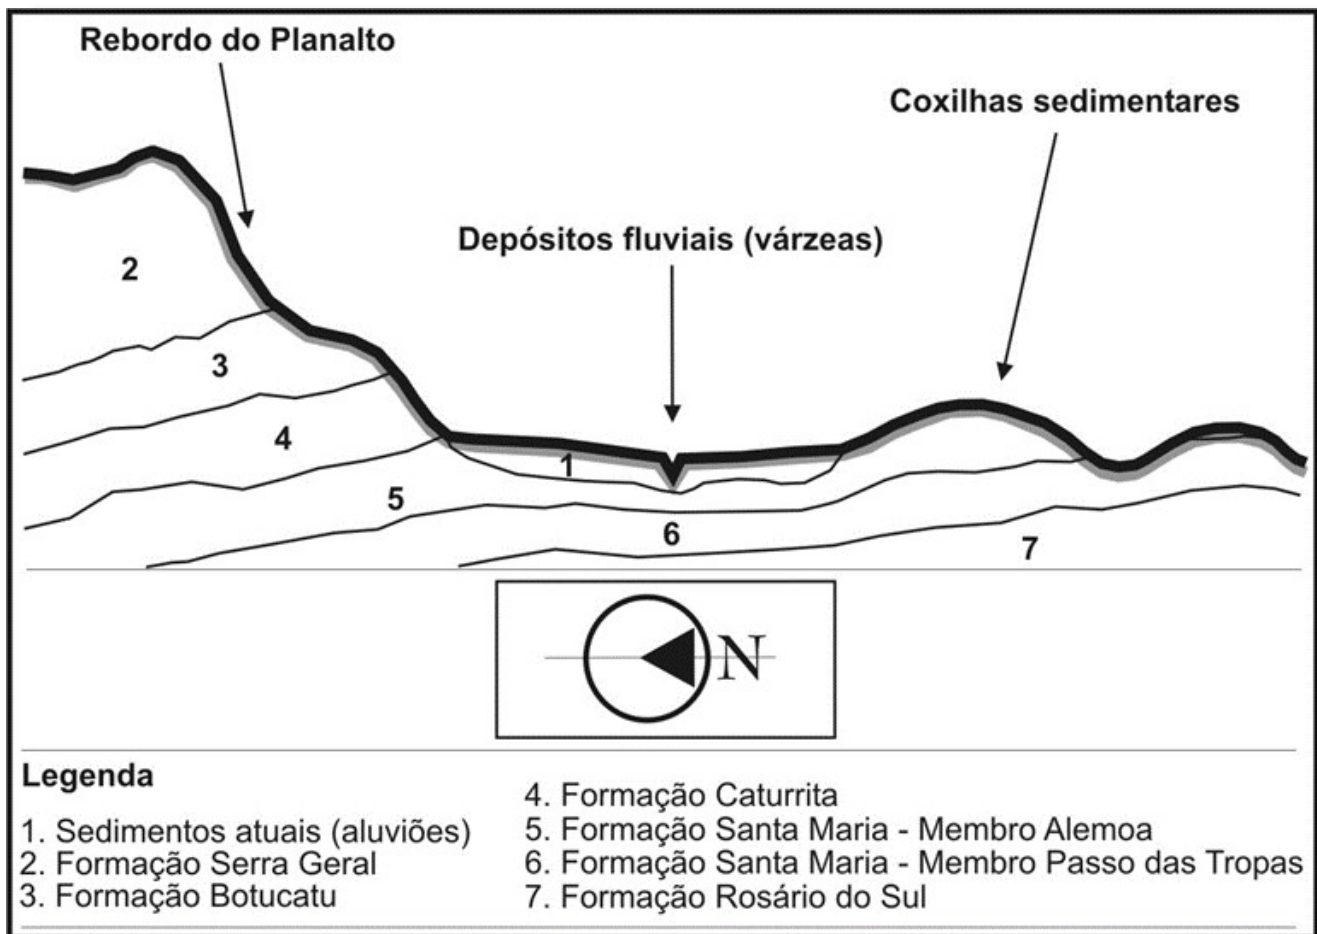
Rebordo do Planalto

Coxilhas sedimentares

Depósitos fluviais (várzeas)

2

3

4

1

5

6

7

N

Legenda

1. Sedimentos atuais (aluviões)
2. Formação Serra Geral
3. Formação Botucatu

4. Formação Caturrita
5. Formação Santa Maria - Membro Alemoa
6. Formação Santa Maria - Membro Passo das Tropas
7. Formação Rosário do Sul